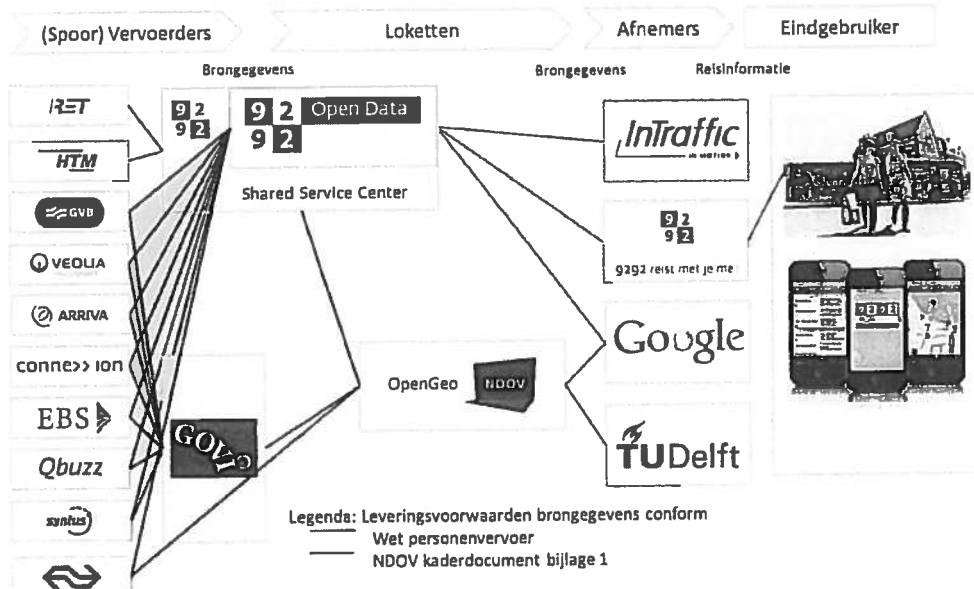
(Spoor) Vervoerders

Loketten

Afnemers

Eindgebruiker

Brongegevens

Brongegevens

Reisinformatie

RET

HTM

GVB

VEOLIA

ARRIVA

conne>> ion

EBS

Qbuzz

syntus

9 2
9 2

9 2 Open Data
9 2

Shared Service Center

GOVI

OpenGeo

NDOV

InTraffic

9 2
9 2

9292 reist met je me

Google

TUDelft

Legenda: Leveringsvoorwaarden brongegevens conform
Wet personenvervoer
NDOV kaderdocument bijlage 1